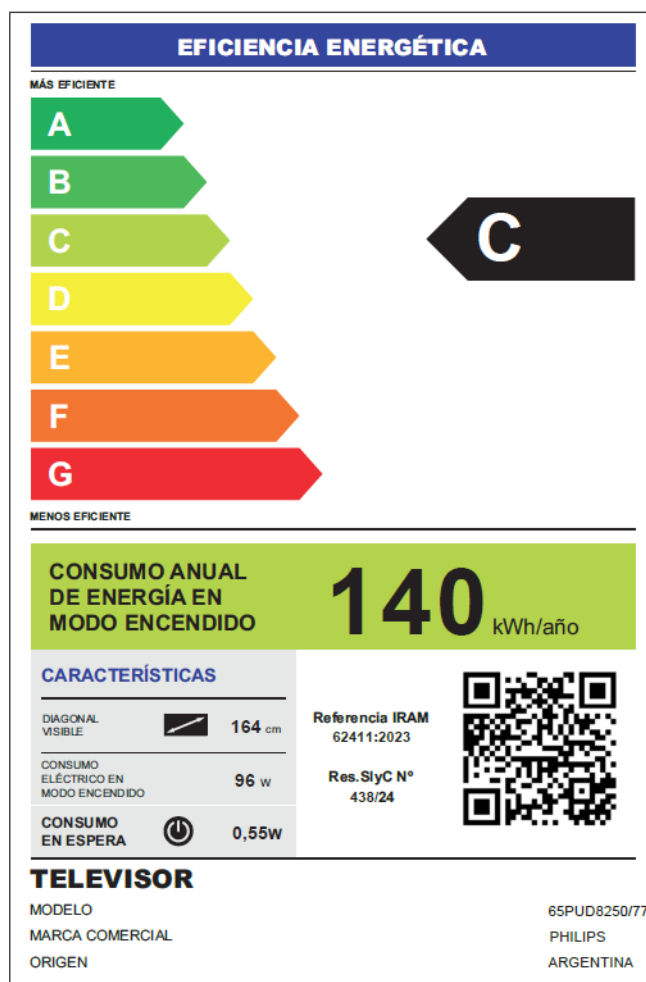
EFICIENCIA ENERGÉTICA

MÁS EFICIENTE

A
B
C
D
E
F
G

C

MENOS EFICIENTE

CONSUMO ANUAL DE ENERGÍA EN MODO ENCENDIDO

140 kWh/año

CARACTERÍSTICAS

DIAGONAL VISIBLE 164 cm

CONSUMO ELÉCTRICO EN MODO ENCENDIDO 96 W

CONSUMO EN ESPERA 0,55W

Referencia IRAM 62411:2023

Res.SlyC N° 438/24

TELEVISOR

MODELO 65PUD8250/77
MARCA COMERCIAL PHILIPS
ORIGEN ARGENTINA